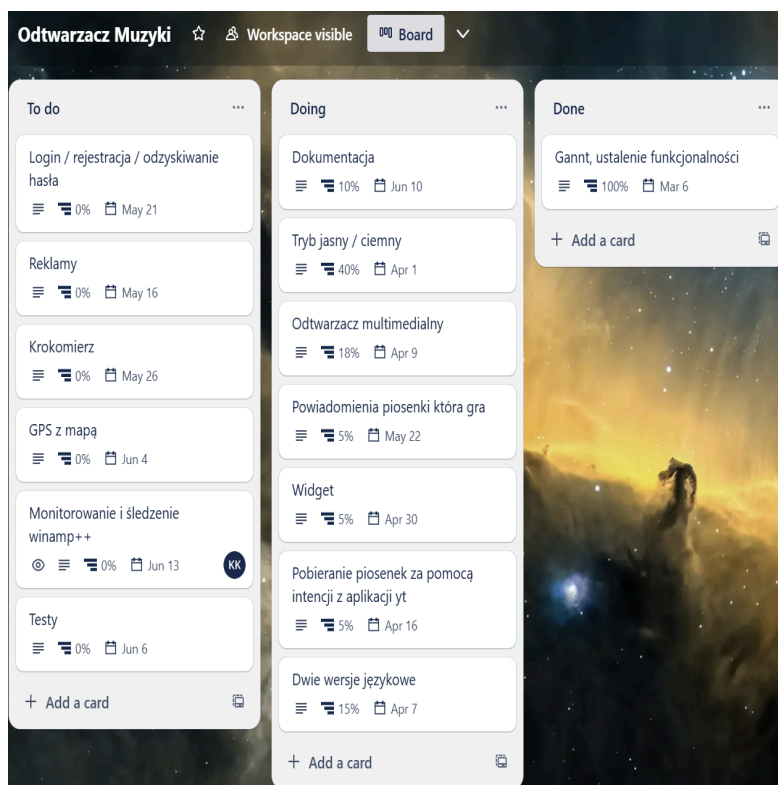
Odtwarzacz Muzyki ☆ Workspace visible Board

To do ...

Login / rejestracja / odzyskiwanie hasła
0% May 21

Reklamy
0% May 16

Krokomierz
0% May 26

GPS z mapą
0% Jun 4

Monitorowanie i śledzenie winamp++
0% Jun 13 KK

Testy
0% Jun 6

+ Add a card

Doing ...

Dokumentacja
10% Jun 10

Tryb jasny / ciemny
40% Apr 1

Odtwarzacz multimedialny
18% Apr 9

Powiadomienia piosenki która gra
5% May 22

Widget
5% Apr 30

Pobieranie piosenek za pomocą intencji z aplikacji yt
5% Apr 16

Dwie wersje językowe
15% Apr 7

+ Add a card

Done ...

Gannt, ustalenie funkcjonalności
100% Mar 6

+ Add a card